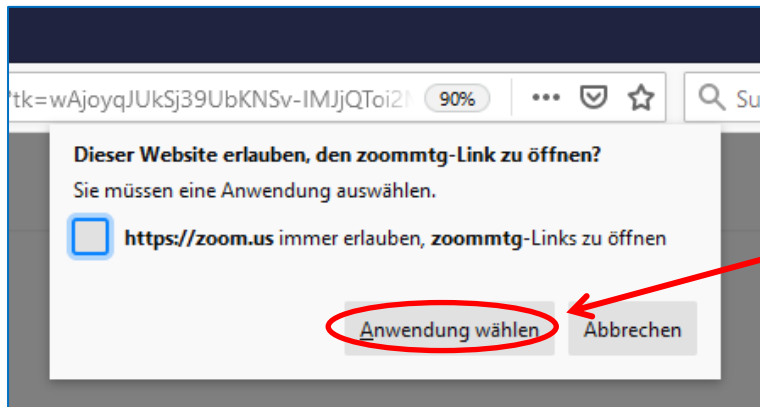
?tk=wAjoyqJUkSj39UbKNSv-IMJjQToi2M 90% ••• Su

Dieser Website erlauben, den zoommtg-Link zu öffnen?

Sie müssen eine Anwendung auswählen.

https://zoom.us immer erlauben, zoommtg-Links zu öffnen

Anwendung wählen Abbrechen